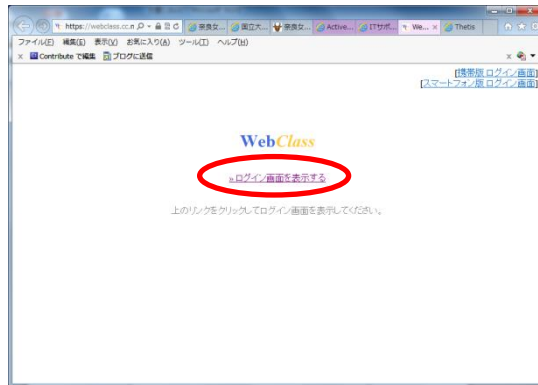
https://webclass.cc.n
奈良女... 国立大... 奈良女... Active... ITサポ... We... × Thetis
ファイル(F) 編集(E) 表示(V) お気に入り(A) ツール(T) ヘルプ(H)
× Contribute で編集 ブログに送信

[携帯版 ログイン画面]
[スマートフォン版 ログイン画面]

WebClass

» ログイン画面を表示する

上のリンクをクリックしてログイン画面を表示してください。